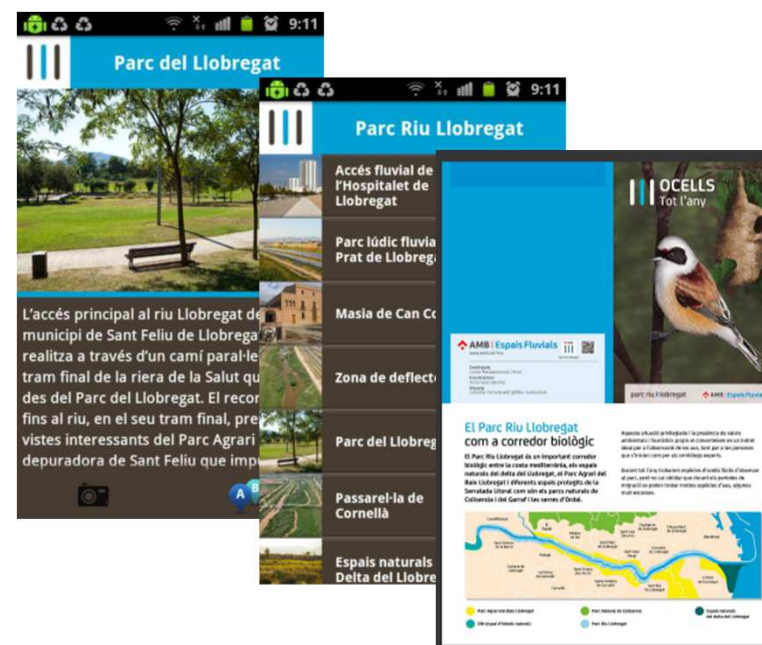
9:11

Parc del Llobregat

L'accés principal al riu Llobregat de municipi de Sant Feliu de Llobrega realitza a través d'un camí paral·le tram final de la riera de la Salut qu des del Parc del Llobregat. El recor fins al riu, en el seu tram final, pre vistes interessants del Parc Agrari depuradora de Sant Feliu que imp

9:11

Parc Riu Llobregat

Accés fluvial de l'Hospitalet de Llobregat

Parc lúdic fluvia Prat de Llobrega

Masia de Can Co

Zona de deflecto

Parc del Llobreg

Passarel·la de Cornellà

Espais naturals Delta del Llobre

OCELLS
Tot l'any

AMB | Espais Fluvials

parc riu llobregat

AMB | Espais Fluvials

El Parc Riu Llobregat com a corredor biològic

El Parc Riu Llobregat és un important corredor biològic entre la costa mediterrània, els espais naturals del delta del Llobregat, el Parc Agrari del Baix Llobregat i diferents espais protegits de la Serralada Litoral com són els parcs naturals de Collserola i del Garraf i les serres d'Ordal.

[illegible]

Parc Agrari del Baix Llobregat
Parc Natural de Collserola
Espais naturals del delta del Llobregat
Parc Riu Llobregat